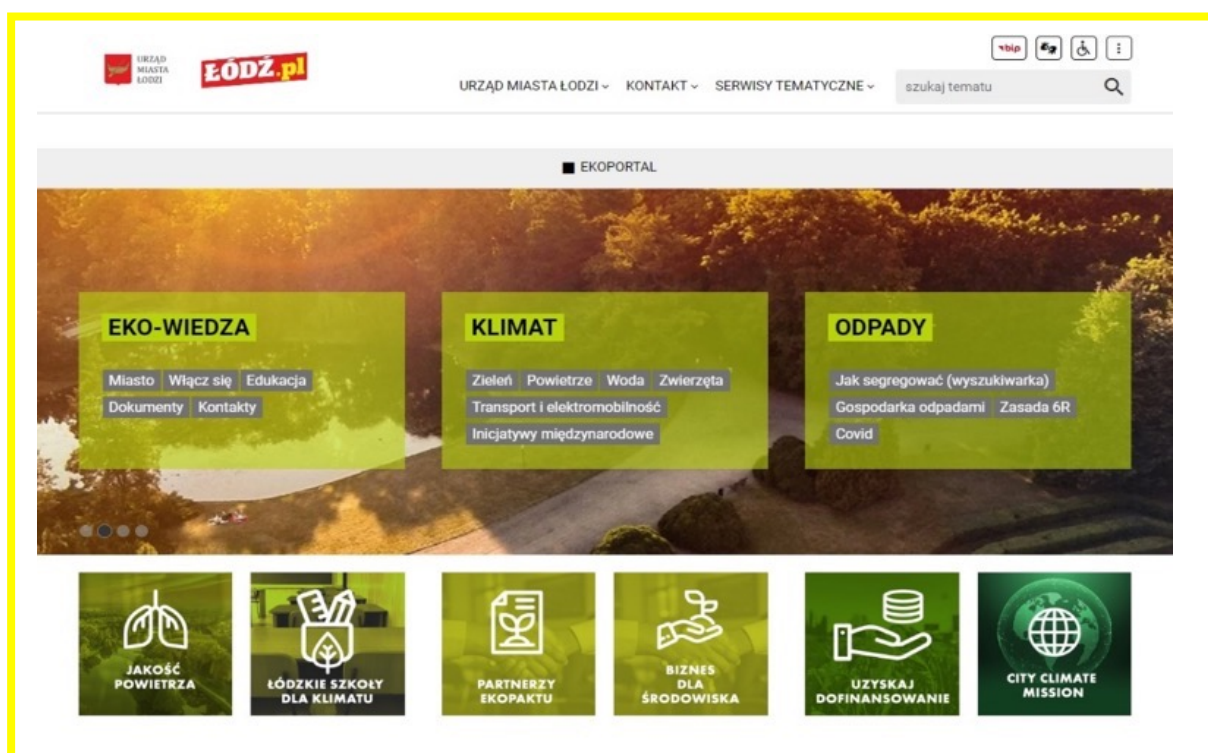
URZĄD MIASTA ŁODZI

ŁÓDŹ.pl

bip

URZĄD MIASTA ŁODZI ⌄ KONTAKT ⌄ SERWISY TEMATYCZNE ⌄

szukaj tematu

EKOPORTAL

EKO-WIEDZA

Miasto Włącz się Edukacja Dokumenty Kontakty

KLIMAT

Zieleń Powietrze Woda Zwierzęta Transport i elektromobilność Inicjatywy międzynarodowe

ODPADY

Jak segregować (wyszukiwarka) Gospodarka odpadami Zasada 6R Covid

JAKOŚĆ POWIETRZA

ŁÓDZKIE SZKOŁY DLA KLIMATU

PARTNERZY EKOPAKTU

BIZNES DLA ŚRODOWISKA

UZYSKAJ DOFINANSOWANIE

CITY CLIMATE MISSION